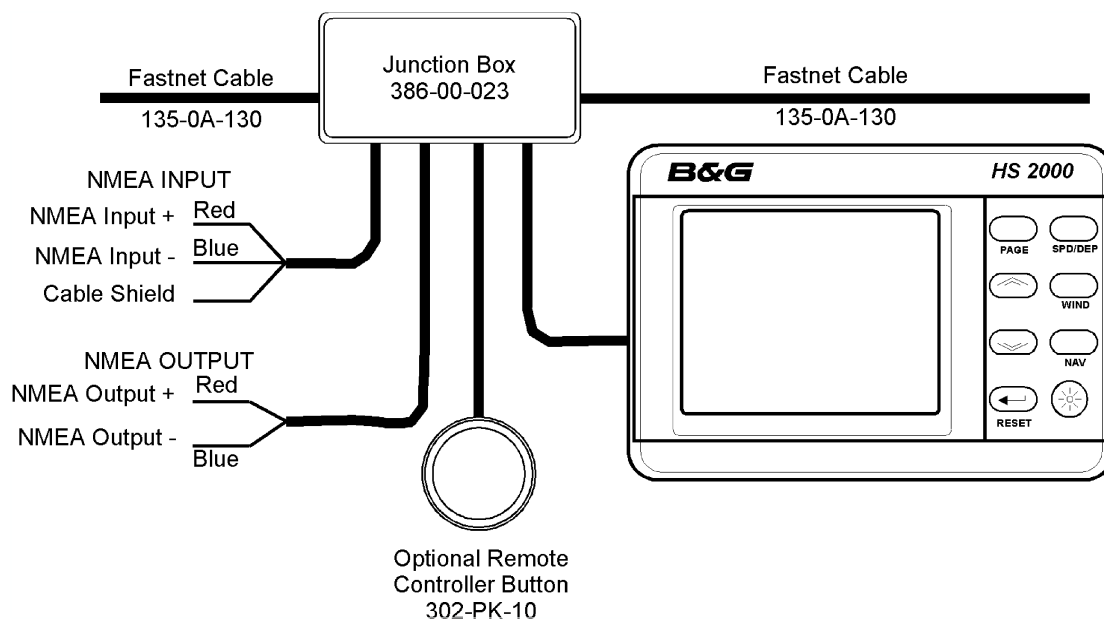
Fastnet Cable
135-0A-130

Junction Box
386-00-023

Fastnet Cable
135-0A-130

NMEA INPUT
NMEA Input + Red
NMEA Input - Blue
Cable Shield

NMEA OUTPUT
NMEA Output + Red
NMEA Output - Blue

B&G
HS 2000
PAGE
SPD/DEP
WIND
NAV
RESET

Optional Remote
Controller Button
302-PK-10